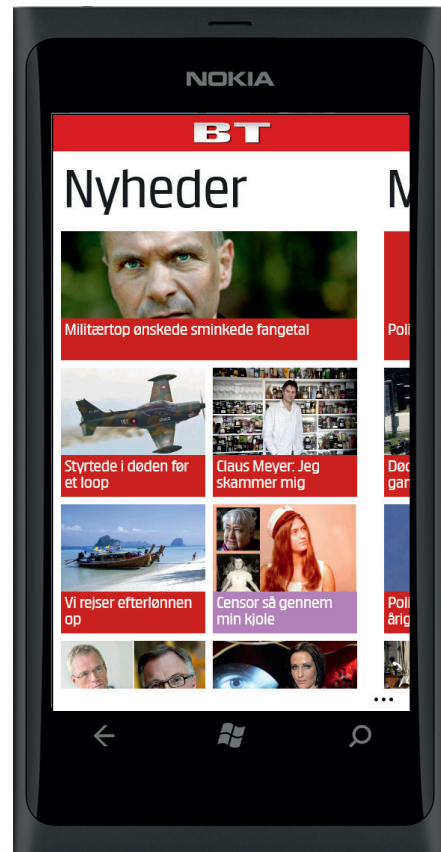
NOKIA

BT

Nyheder

M

Militærtop ønskede sminkede fangetal

Poli

Styrtede i døden før et loop

Claus Meyer: Jeg skammer mig

Død gan

Vi rejser efterlønnen op

Censor så gennem min kjole

Poli årig

...